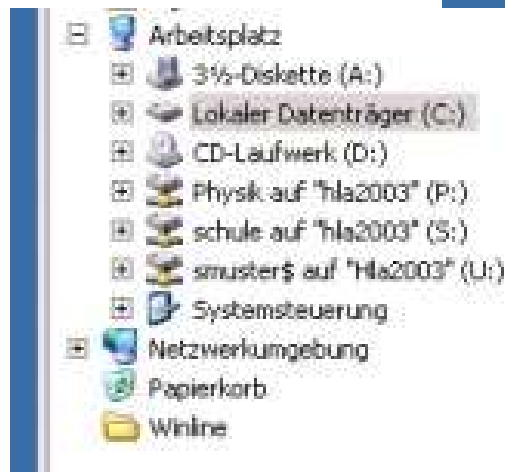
Arbeitsplatz
3½-Diskette (A:)
Lokaler Datenträger (C:)
CD-Laufwerk (D:)
Physik auf "hla2003" (P:)
schule auf "hla2003" (S:)
smuster$ auf "Hla2003" (U:)
Systemsteuerung
Netzwerkumgebung
Papierkorb
Winline